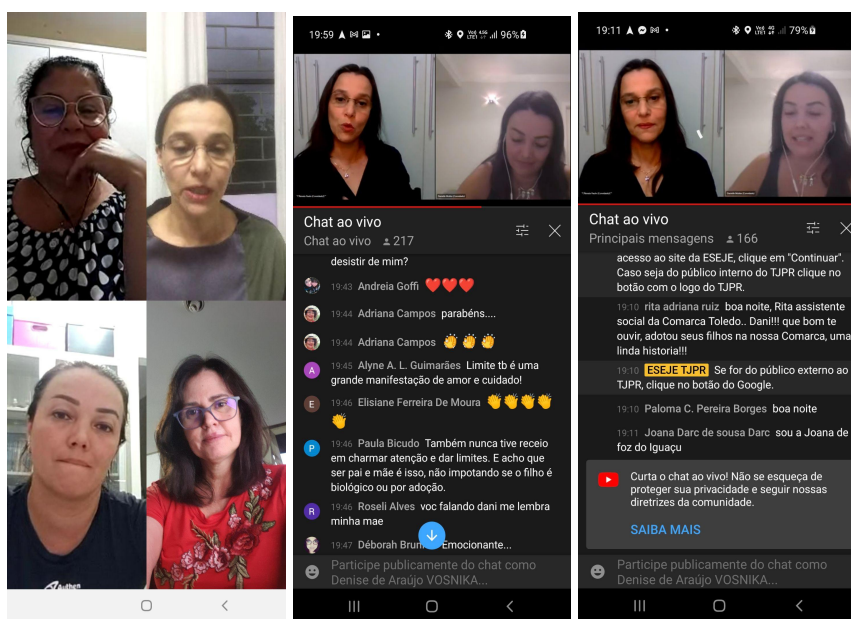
19:59 96%

Chat ao vivo
Chat ao vivo 217

desistir de mim?

19:43 Andreia Goffi ❤️❤️❤️

19:44 Adriana Campos parabéns....

19:44 Adriana Campos 👏👏👏

19:45 Alyne A. L. Guimarães Limite tb é uma grande manifestação de amor e cuidado!

19:46 Elisiane Ferreira De Moura 👏👏👏👏👏

19:46 Paula Bicudo Também nunca tive receio em charmar atenção e dar limites. E acho que ser pai e mãe é isso, não impotando se o filho é biológico ou por adoção.

19:46 Roseli Alves voc falando dani me lembra minha mae

19:47 Déborah Brun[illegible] Emocionante...

Participe publicamente do chat como Denise de Araújo VOSNIKA...

19:11 79%

Chat ao vivo
Principais mensagens 166

acesso ao site da ESEJE, clique em "Continuar". Caso seja do público interno do TJPR clique no botão com o logo do TJPR.

19:10 rita adriana ruiz boa noite, Rita assistente social da Comarca Toledo.. Dani!!! que bom te ouvir, adotou seus filhos na nossa Comarca, uma linda historia!!!

19:10 ESEJE TJPR Se for do público externo ao TJPR, clique no botão do Google.

19:10 Paloma C. Pereira Borges boa noite

19:11 Joana Darc de sousa Darc sou a Joana de foz do Iguaçu

Curta o chat ao vivo! Não se esqueça de proteger sua privacidade e seguir nossas diretrizes da comunidade.

SAIBA MAIS

Participe publicamente do chat como Denise de Araújo VOSNIKA...